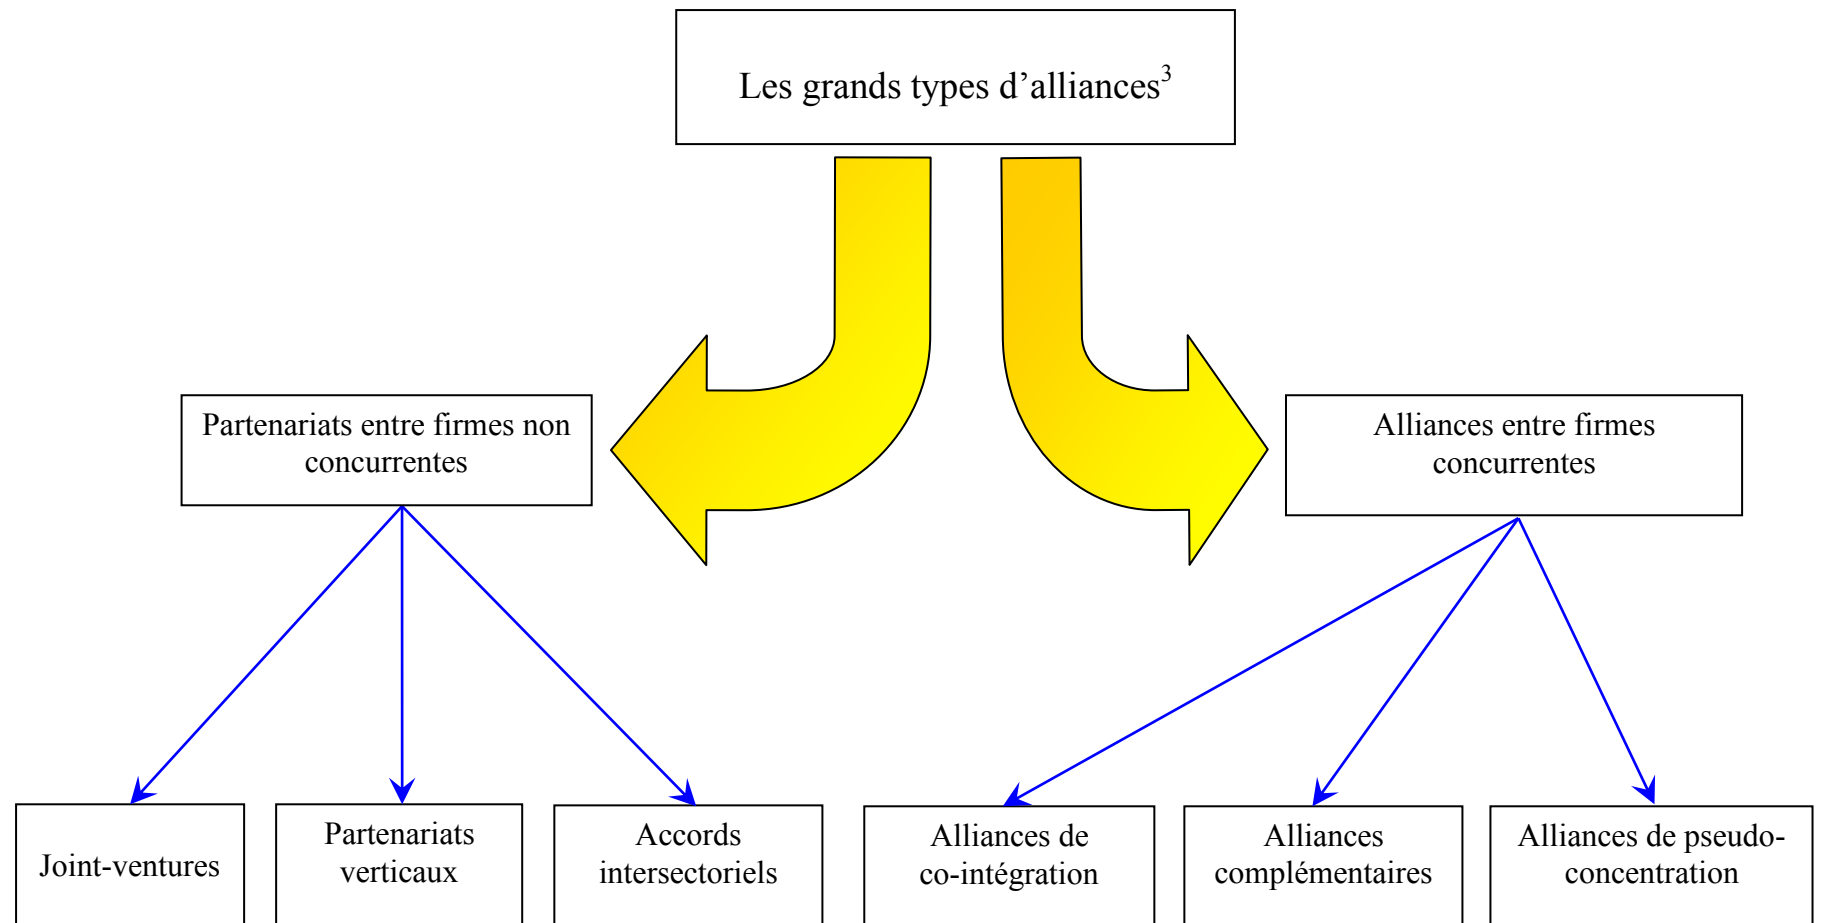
Les grands types d'alliances$^3$

Partenariats entre firmes non concurrentes

Alliances entre firmes concurrentes

Joint-ventures

Partenariats verticaux

Accords intersectoriels

Alliances de co-intégration

Alliances complémentaires

Alliances de pseudo-concentration